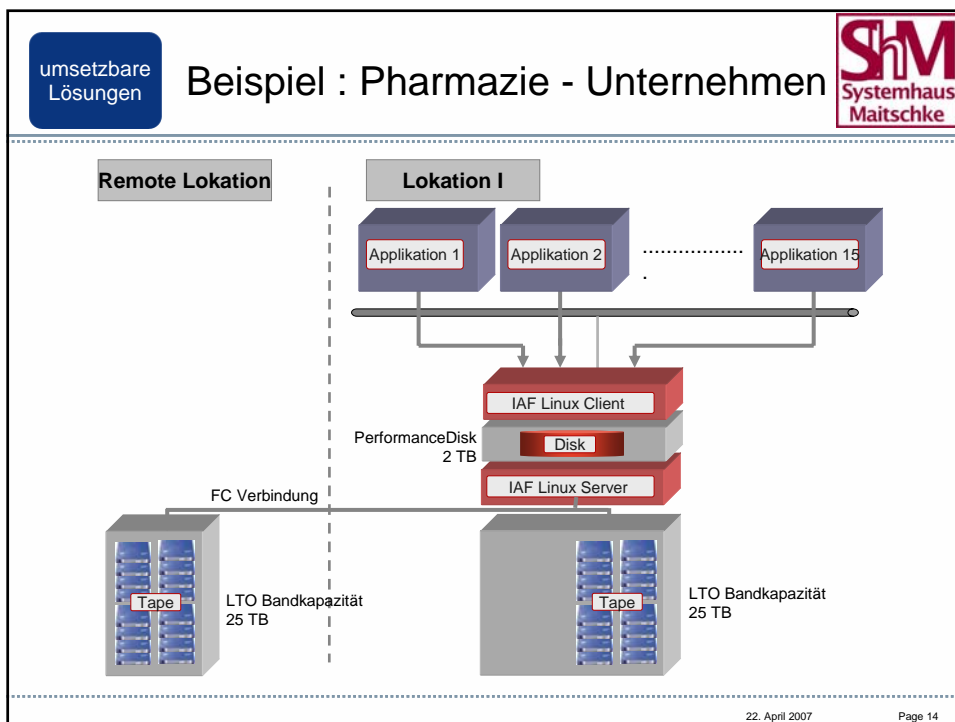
umsetzbare Lösungen

Beispiel : Pharmazie - Unternehmen

ShM Systemhaus Maitschke

Remote Lokation

Lokation I

Applikation 1

Applikation 2

...............
.

Applikation 15

IAF Linux Client

PerformanceDisk 2 TB

Disk

IAF Linux Server

FC Verbindung

Tape

LTO Bandkapazität 25 TB

Tape

LTO Bandkapazität 25 TB

22. April 2007

Page 14